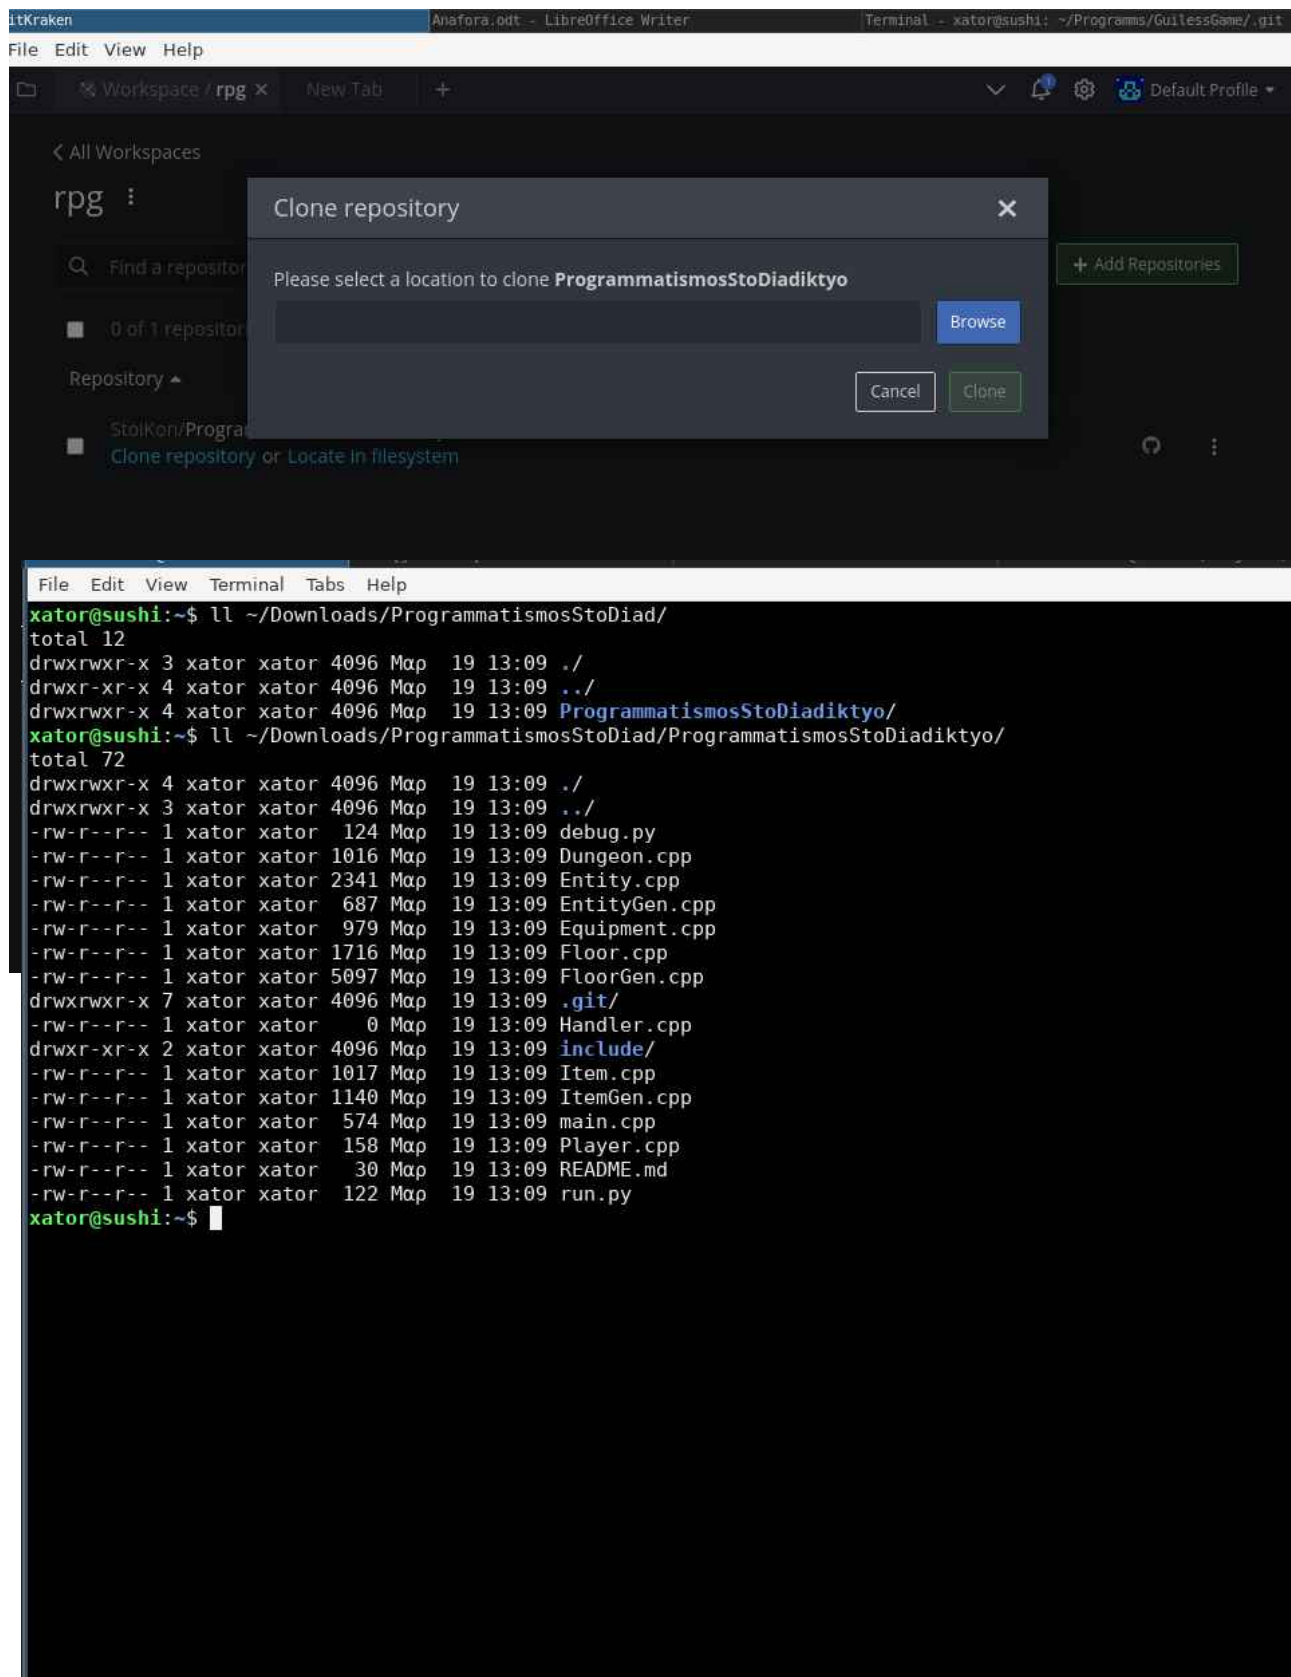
itKraken
Anafora.odt - LibreOffice Writer
Terminal - xator@sushi: ~/Programms/GuilessGame/.git

File Edit View Help

Workspace / rpg ×
New Tab
+

Default Profile

< All Workspaces

rpg

Find a reposito

0 of 1 reposito

Repository

StoiKon/Progra
Clone repository or Locate in filesystem

+ Add Repositories

Clone repository

Please select a location to clone **ProgrammatismosStoDiadiktyo**

Browse

Cancel
Clone

File Edit View Terminal Tabs Help

xator@sushi:~$ ll ~/Downloads/ProgrammatismosStoDiad/
total 12
drwxrwxr-x 3 xator xator 4096 Μαρ 19 13:09 ./
drwxr-xr-x 4 xator xator 4096 Μαρ 19 13:09 ../
drwxrwxr-x 4 xator xator 4096 Μαρ 19 13:09 ProgrammatismosStoDiadiktyo/
xator@sushi:~$ ll ~/Downloads/ProgrammatismosStoDiad/ProgrammatismosStoDiadiktyo/
total 72
drwxrwxr-x 4 xator xator 4096 Μαρ 19 13:09 ./
drwxrwxr-x 3 xator xator 4096 Μαρ 19 13:09 ../
-rw-r--r-- 1 xator xator 124 Μαρ 19 13:09 debug.py
-rw-r--r-- 1 xator xator 1016 Μαρ 19 13:09 Dungeon.cpp
-rw-r--r-- 1 xator xator 2341 Μαρ 19 13:09 Entity.cpp
-rw-r--r-- 1 xator xator 687 Μαρ 19 13:09 EntityGen.cpp
-rw-r--r-- 1 xator xator 979 Μαρ 19 13:09 Equipment.cpp
-rw-r--r-- 1 xator xator 1716 Μαρ 19 13:09 Floor.cpp
-rw-r--r-- 1 xator xator 5097 Μαρ 19 13:09 FloorGen.cpp
drwxrwxr-x 7 xator xator 4096 Μαρ 19 13:09 .git/
-rw-r--r-- 1 xator xator 0 Μαρ 19 13:09 Handler.cpp
drwxr-xr-x 2 xator xator 4096 Μαρ 19 13:09 include/
-rw-r--r-- 1 xator xator 1017 Μαρ 19 13:09 Item.cpp
-rw-r--r-- 1 xator xator 1140 Μαρ 19 13:09 ItemGen.cpp
-rw-r--r-- 1 xator xator 574 Μαρ 19 13:09 main.cpp
-rw-r--r-- 1 xator xator 158 Μαρ 19 13:09 Player.cpp
-rw-r--r-- 1 xator xator 30 Μαρ 19 13:09 README.md
-rw-r--r-- 1 xator xator 122 Μαρ 19 13:09 run.py
xator@sushi:~$